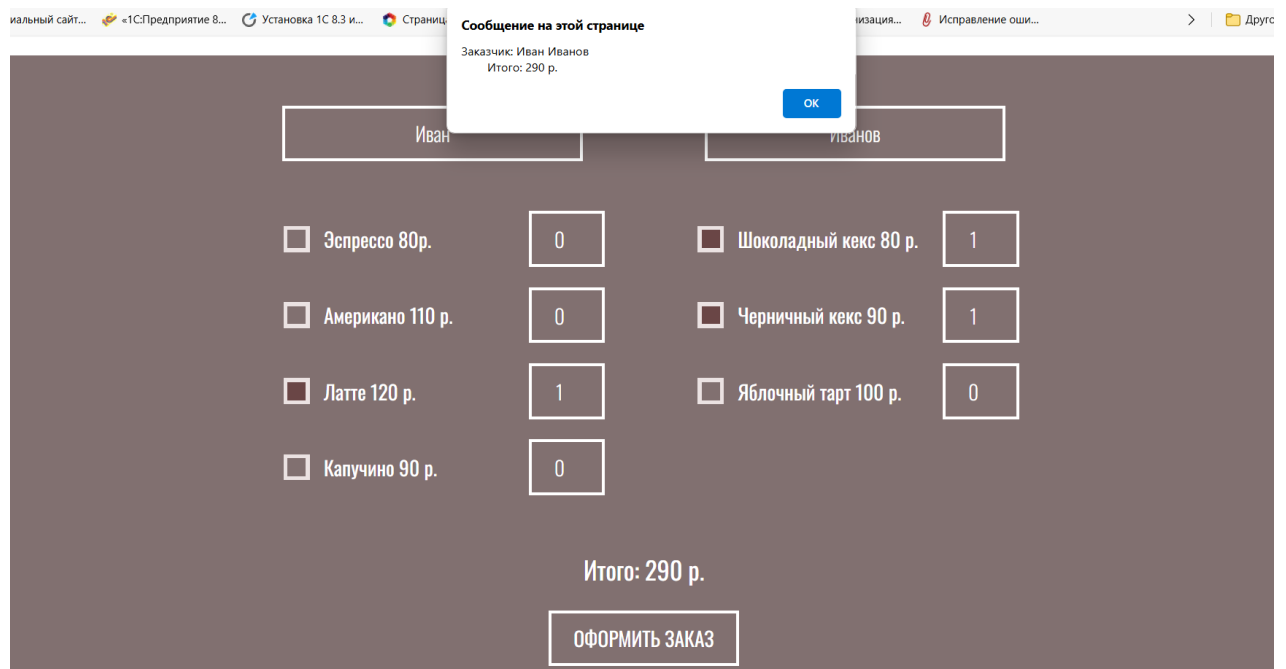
иальный сайт... «1С:Предприятие 8... Установка 1С 8.3 и... Страниц изация... Исправление оши... > Друго

Сообщение на этой странице
Заказчик: Иван Иванов
Итого: 290 р.
ОК

Иван
Иванов

Эспрессо 80р. 0
Шоколадный кекс 80 р. 1
Американо 110 р. 0
Черничный кекс 90 р. 1
Латте 120 р. 1
Яблочный тарт 100 р. 0
Капучино 90 р. 0

Итого: 290 р.

ОФОРМИТЬ ЗАКАЗ